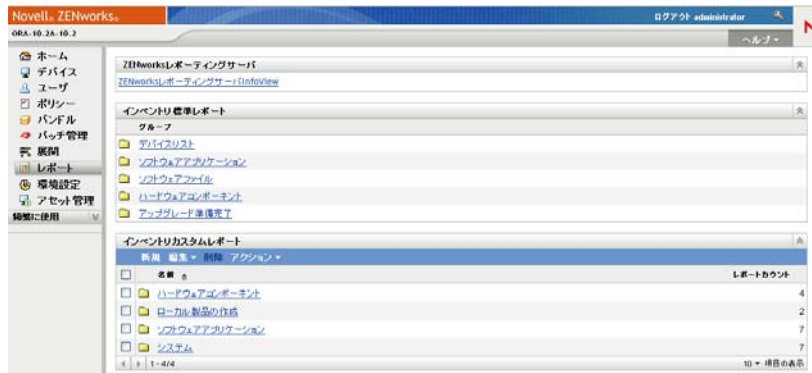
Novell. ZENworks.

ログアウト administrator

ORA-10.2A-10.2

ヘルプ

ホーム
デバイス
ユーザ
ポリシー
バンドル
パッチ管理
展開
レポート
環境設定
アセット管理
頻繁に使用

ZENworksレポーティングサーバ

ZENworksレポーティングサーバInfoView

インベントリ標準レポート

グループ

デバイスリスト
ソフトウェアアプリケーション
ソフトウェアファイル
ハードウェアコンポーネント
アップグレード準備完了

インベントリカスタムレポート

新規 編集 削除 アクション

| | 名前 | レポートカウント |
|---|---|---|
| | ハードウェアコンポーネント | 4 |
| | ローカル製品の作成 | 2 |
| | ソフトウェアアプリケーション | 7 |
| | システム | 7 |

1 - 4/4

10 項目の表示